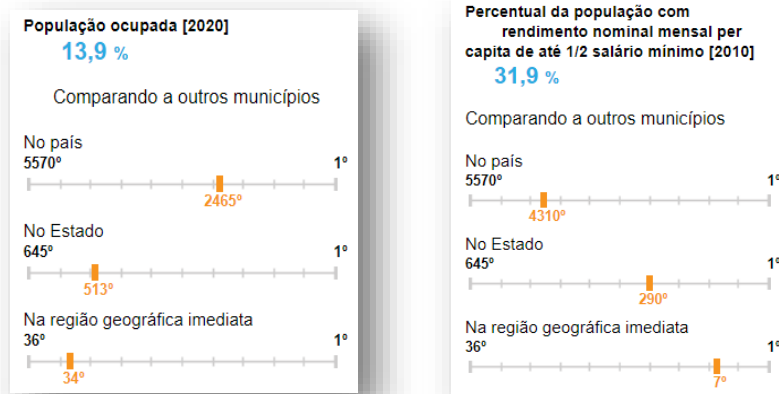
População ocupada [2020]
13,9 %

Comparando a outros municípios

No país
5570º
1º
2465º

No Estado
645º
1º
513º

Na região geográfica imediata
36º
1º
34º

Percentual da população com rendimento nominal mensal per capita de até 1/2 salário mínimo [2010]
31,9 %

Comparando a outros municípios

No país
5570º
1º
4310º

No Estado
645º
1º
290º

Na região geográfica imediata
36º
1º
7º